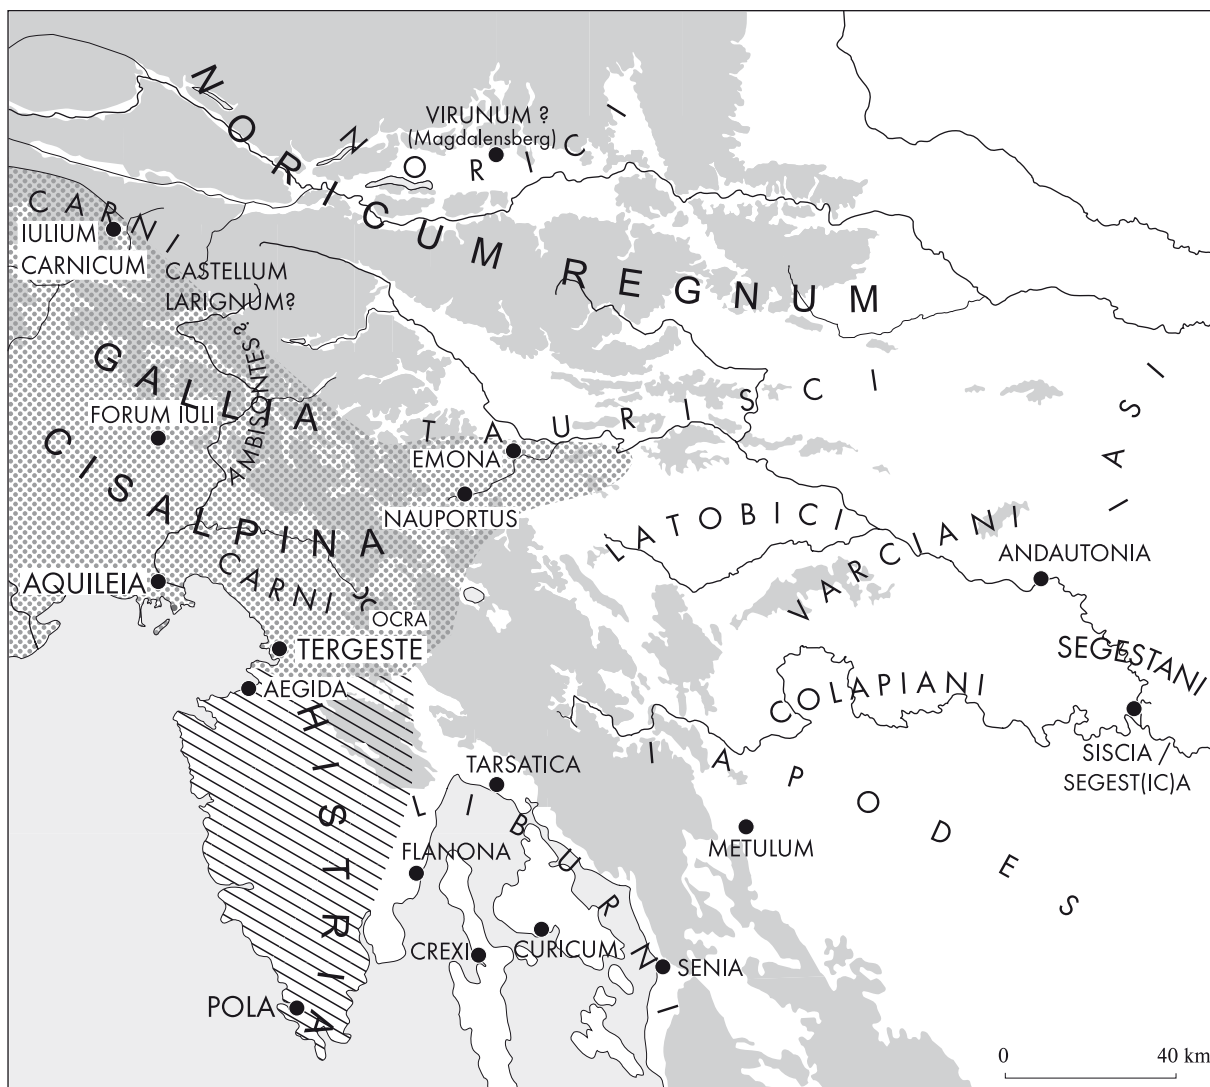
NORICUM REGNUM

NORICI

VIRUNUM ?
(Magdalensberg)

CARNI

IULIUM CARNICUM

CASTELLUM LARIGNUM?

GALLIA CISALPINA

AMBISONTES ?

FORUM IULI

TAURISCI

EMONA

NAUPORTUS

IASI

LATOBICI

VARCIANI

ANDAUTONIA

AQUILEIA

CARNI

OCRA

TERGESTE

SEGESTANI

AEGIDA

COLAPIANI

HISTRIA

SISCIA / SEGEST(IC)A

TARSATICA

IAPODES

LIBURNI

METULUM

FLANONA

CREXI

CURICUM

SENIA

POLA

0

40 km